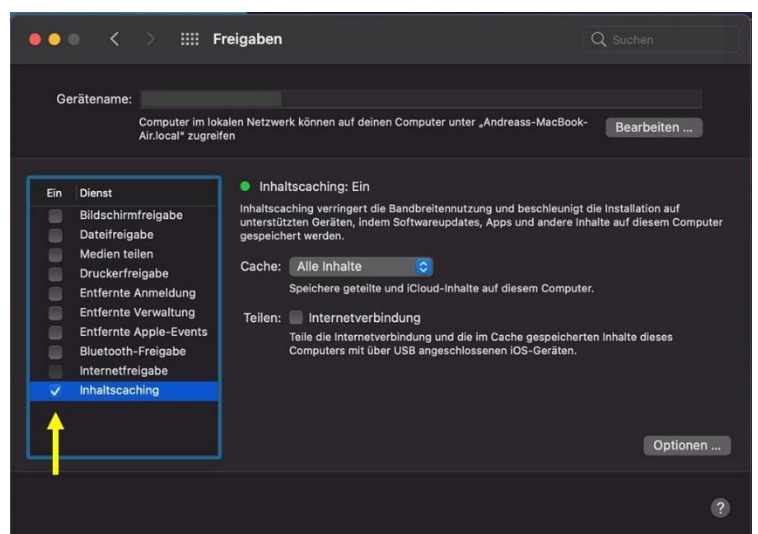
Freigaben

Suchen

Gerätename:

Computer im lokalen Netzwerk können auf deinen Computer unter „Andreass-MacBook-Air.local" zugreifen

Bearbeiten ...

| Ein | Dienst |
|---|---|
| | Bildschirmfreigabe |
| | Dateifreigabe |
| | Medien teilen |
| | Druckerfreigabe |
| | Entfernte Anmeldung |
| | Entfernte Verwaltung |
| | Entfernte Apple-Events |
| | Bluetooth-Freigabe |
| | Internetfreigabe |
| ✓ | Inhaltscaching |

Inhaltscaching: Ein

Inhaltscaching verringert die Bandbreitennutzung und beschleunigt die Installation auf unterstützten Geräten, indem Softwareupdates, Apps und andere Inhalte auf diesem Computer gespeichert werden.

Cache: Alle Inhalte

Speichere geteilte und iCloud-Inhalte auf diesem Computer.

Teilen: Internetverbindung

Teile die Internetverbindung und die im Cache gespeicherten Inhalte dieses Computers mit über USB angeschlossenen iOS-Geräten.

Optionen ...

?